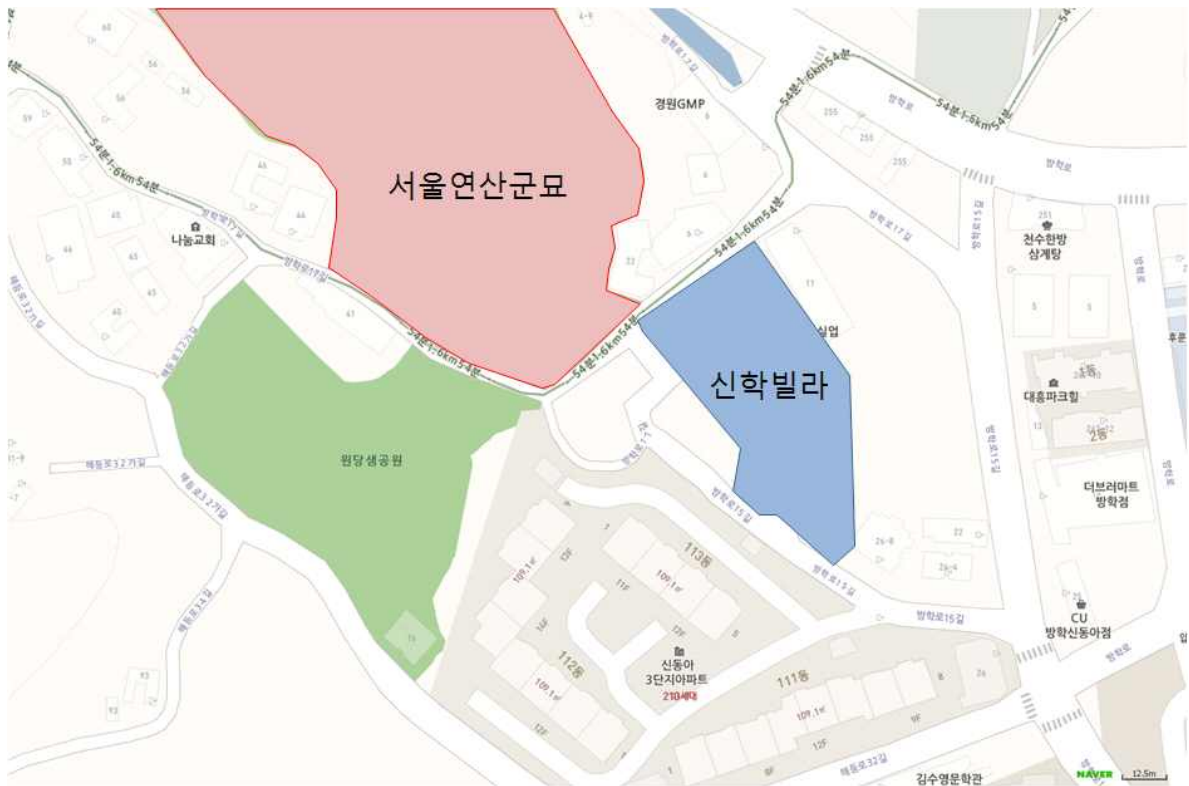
서울연산군묘

신학빌라

경원GMP

나눔교회

원당생공원

천수한방 삼계탕

대흥파크힐

더브러마트 방학점

CU 방학신동아점

신동아 3단지아파트

210세대

113동

112동

111동

1동

2동

실업

54분1.6km54분

방학로17길

방학로15길

방학로15길

방학로

방학로

해등로32가길

해등로32가길

해등로32길

방학로12길

김수영문학관

109.1㎡

109.1㎡

109.1㎡

109.1㎡

13F

12F

11F

12F

12F

9F

8F

41

43

44

45

46

255

255

251

22

26-8

26-4

11

NAVER

12.5m